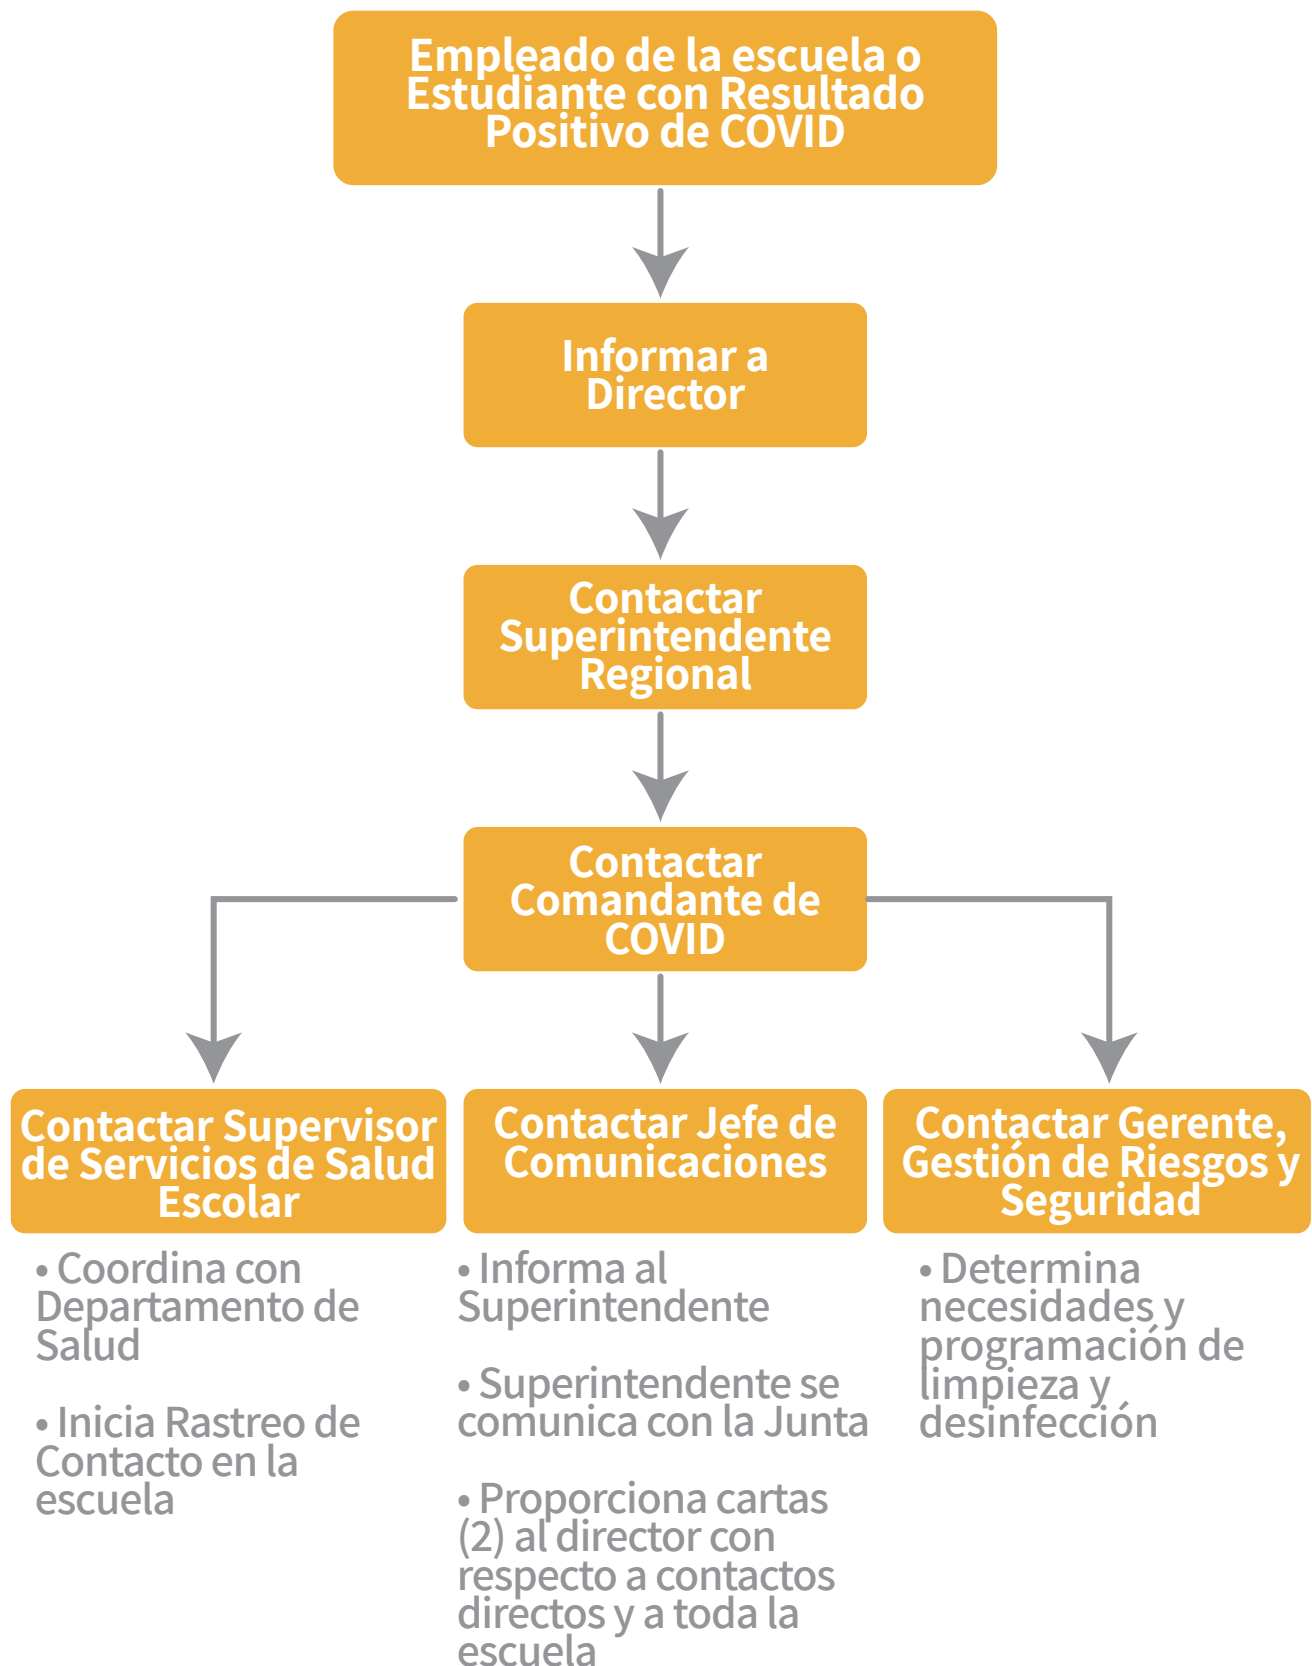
Empleado de la escuela o Estudiante con Resultado Positivo de COVID

Informar a Director

Contactar Superintendente Regional

Contactar Comandante de COVID

Contactar Supervisor de Servicios de Salud Escolar

• Coordina con Departamento de Salud

• Inicia Rastreo de Contacto en la escuela

Contactar Jefe de Comunicaciones

• Informa al Superintendente

• Superintendente se comunica con la Junta

• Proporciona cartas (2) al director con respecto a contactos directos y a toda la escuela

Contactar Gerente, Gestión de Riesgos y Seguridad

• Determina necesidades y programación de limpieza y desinfección